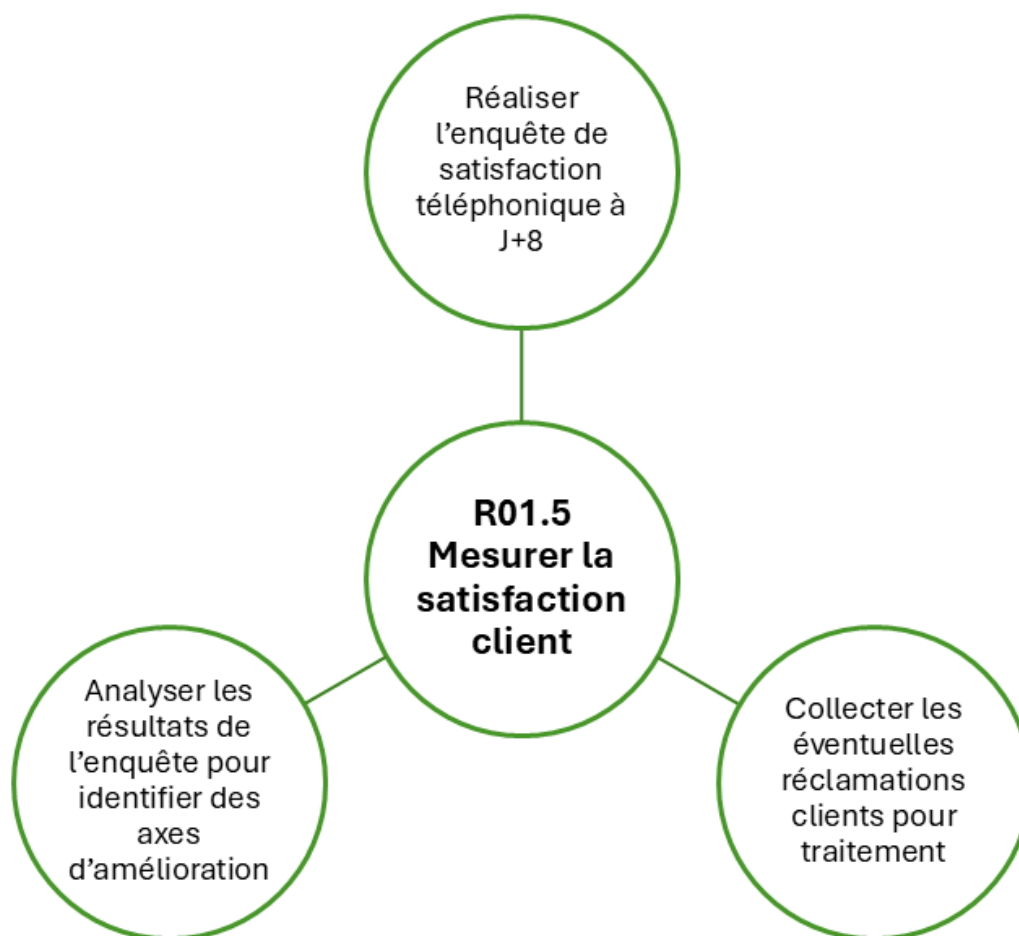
Réaliser l’enquête de satisfaction téléphonique à J+8

R01.5 Mesurer la satisfaction client

Analyser les résultats de l’enquête pour identifier des axes d’amélioration

Collecter les éventuelles réclamations clients pour traitement